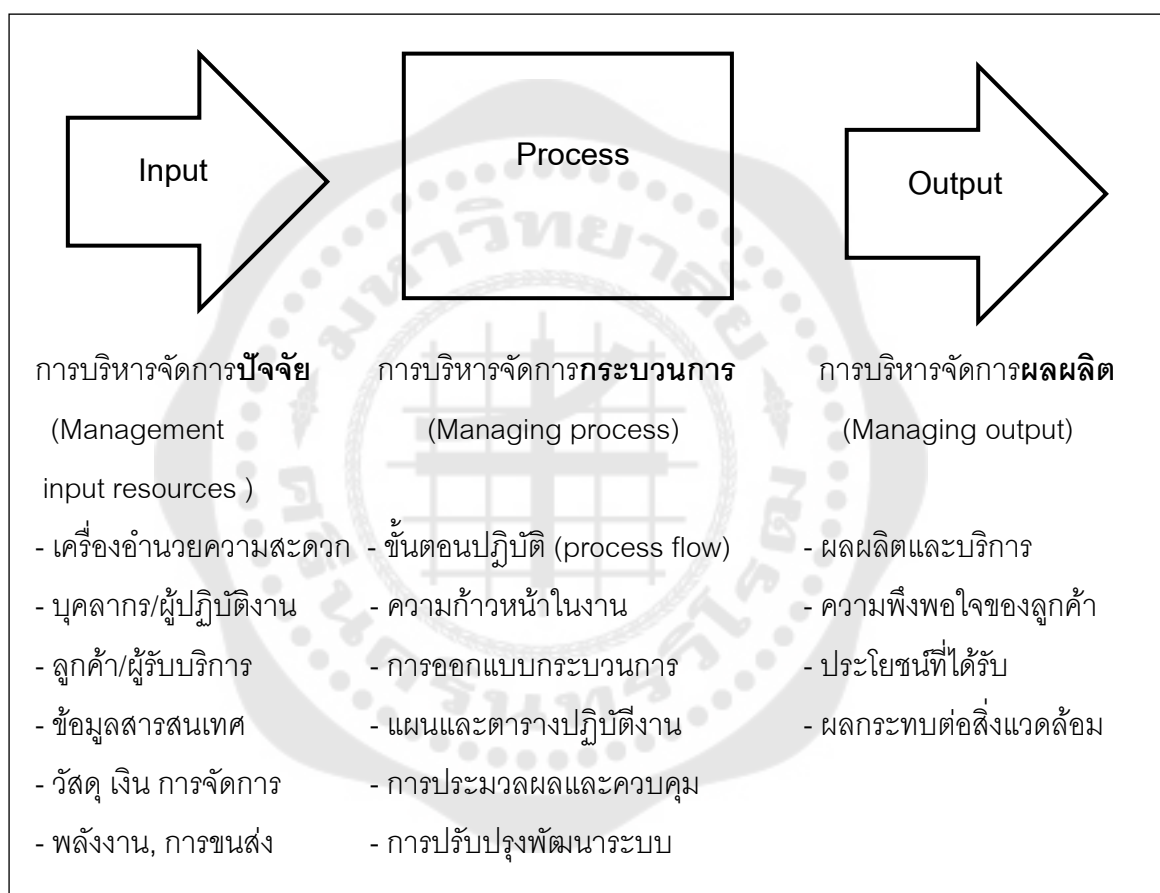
Input

Process

Output

การบริหารจัดการ**ปัจจัย**
(Management input resources )
- เครื่องอำนวยความสะดวก
- บุคลากร/ผู้ปฏิบัติงาน
- ลูกค้า/ผู้รับบริการ
- ข้อมูลสารสนเทศ
- วัสดุ เงิน การจัดการ
- พลังงาน, การขนส่ง

การบริหารจัดการ**กระบวนการ**
(Managing process)
- ขั้นตอนปฏิบัติ (process flow)
- ความก้าวหน้าในงาน
- การออกแบบกระบวนการ
- แผนและตารางปฏิบัติงาน
- การประมวลผลและควบคุม
- การปรับปรุงพัฒนาระบบ

การบริหารจัดการ**ผลผลิต**
(Managing output)
- ผลผลิตและบริการ
- ความพึงพอใจของลูกค้า
- ประโยชน์ที่ได้รับ
- ผลกระทบต่อสิ่งแวดล้อม